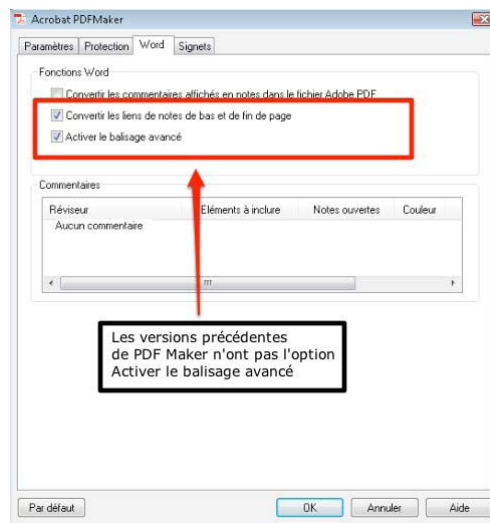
Acrobat PDFMaker

Paramètres | Protection | Word | Signets

Fonctions Word

Convertir les commentaires affichés en notes dans le fichier Adobe PDF

Convertir les liens de notes de bas et de fin de page

Activer le balisage avancé

Commentaires

| Réviseur | Eléments à inclure | Notes ouvertes | Couleur |
|---|---|---|---|
| Aucun commentaire | | | |

Les versions précédentes de PDF Maker n'ont pas l'option Activer le balisage avancé

Par défaut | OK | Annuler | Aide